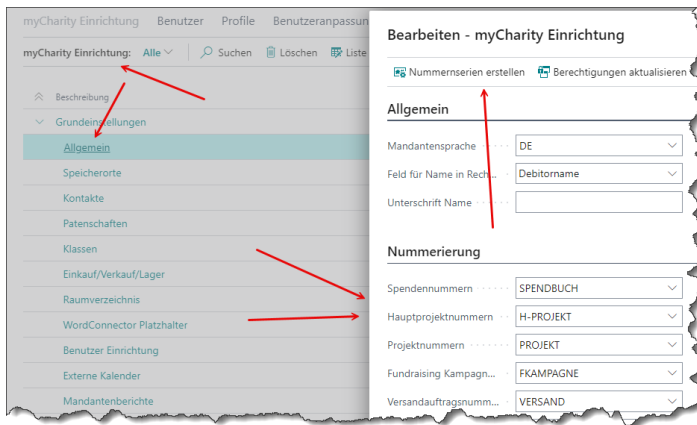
myCharity Einrichtung Benutzer Profile Benutzeranpassun

myCharity Einrichtung: Alle Suchen Löschen Liste

Beschreibung

Grundeinstellungen

Allgemein

Speicherorte

Kontakte

Patenschaften

Klassen

Einkauf/Verkauf/Lager

Raumverzeichnis

WordConnector Platzhalter

Benutzer Einrichtung

Externe Kalender

Mandantenberichte

Bearbeiten - myCharity Einrichtung

Nummernserien erstellen Berechtigungen aktualisieren

Allgemein

| | |
|---|---|
| Mandantensprache | DE |
| Feld für Name in Rech... | Debitorname |
| Unterschrift Name | |

Nummerierung

| | |
|---|---|
| Spendennummern | SPENDBUCH |
| Hauptprojektnummern | H-PROJEKT |
| Projektnummern | PROJEKT |
| Fundraising Kampagn... | FKAMPAGNE |
| Versandauftragsnumm... | VERSAND |